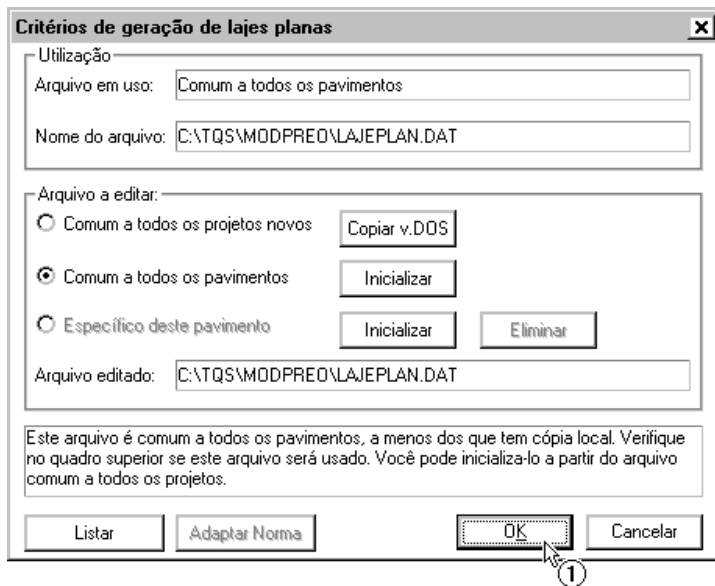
Critérios de geração de lajes planas

Utilização
Arquivo em uso: Comum a todos os pavimentos
Nome do arquivo: C:\TQS\MODPREO\LAJEPLAN.DAT

Arquivo a editar:
Comum a todos os projetos novos
Copiar v.DOS
Comum a todos os pavimentos
Inicializar
Específico deste pavimento
Inicializar
Eliminar
Arquivo editado: C:\TQS\MODPREO\LAJEPLAN.DAT

Este arquivo é comum a todos os pavimentos, a menos dos que tem cópia local. Verifique no quadro superior se este arquivo será usado. Você pode inicializa-lo a partir do arquivo comum a todos os projetos.

Listar
Adaptar Norma
OK
Cancelar
1